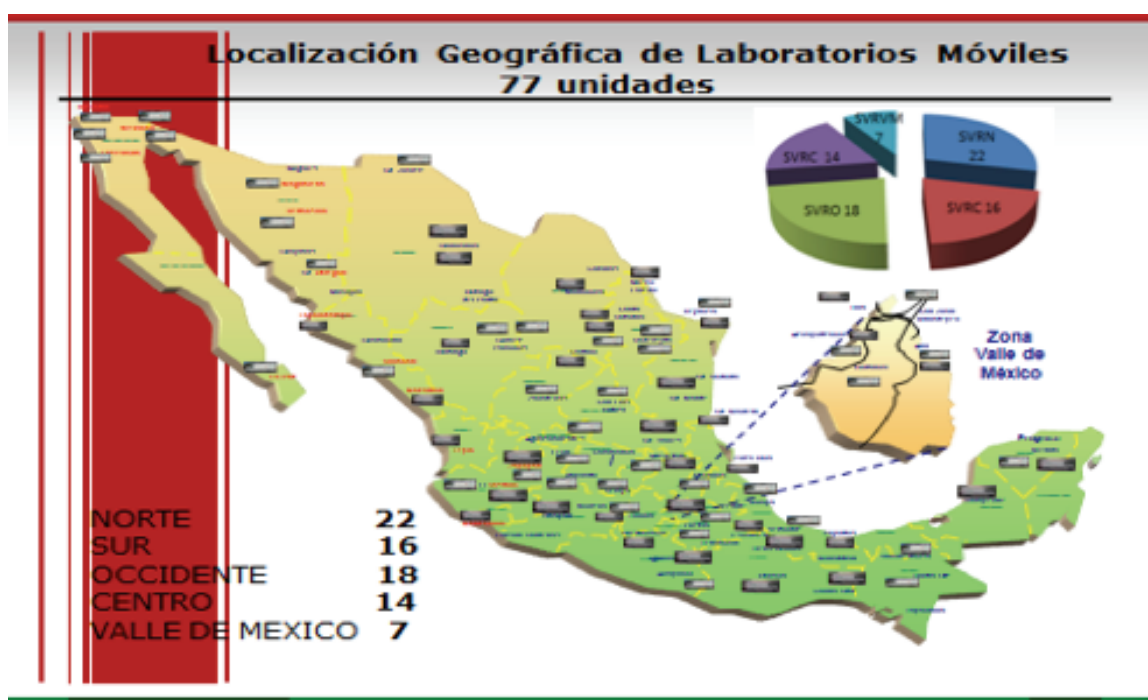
Localización Geográfica de Laboratorios Móviles
77 unidades

SVRVM 7

SVRN 22

SVRC 16

SVRO 18

SVRC 14

Zona Valle de México

| NORTE | 22 |
|---|---|
| SUR | 16 |
| OCCIDENTE | 18 |
| CENTRO | 14 |
| VALLE DE MEXICO | 7 |